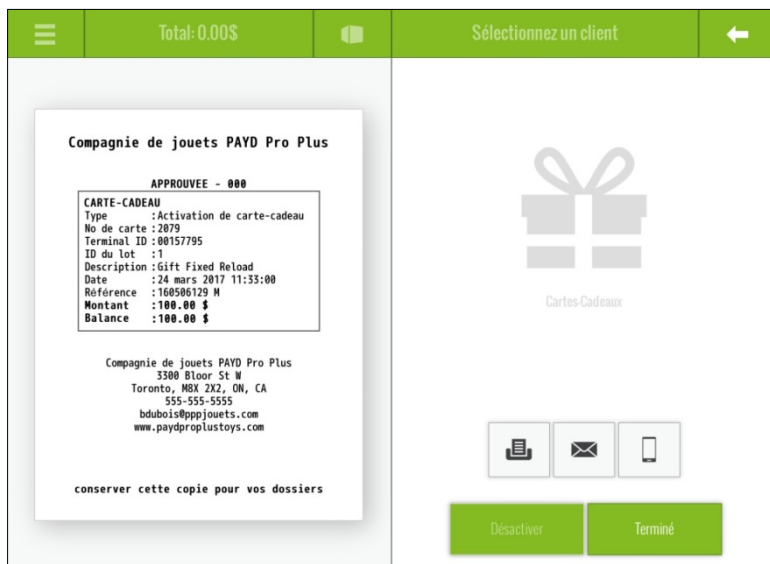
Total: 0.00$

Sélectionnez un client

Compagnie de jouets PAYD Pro Plus

APPROUVEE - 000

CARTE-CADEAU
Type : Activation de carte-cadeau
No de carte : 2079
Terminal ID : 00157795
ID du lot : 1
Description : Gift Fixed Reload
Date : 24 mars 2017 11:33:00
Référence : 160506129 M
Montant : 100.00 $
Balance : 100.00 $

Compagnie de jouets PAYD Pro Plus
3300 Bloor St W
Toronto, M8X 2X2, ON, CA
555-555-5555
bdubois@pppjouets.com
www.paydproplustoys.com

conserver cette copie pour vos dossiers

Cartes-Cadeaux

Désactiver

Terminé